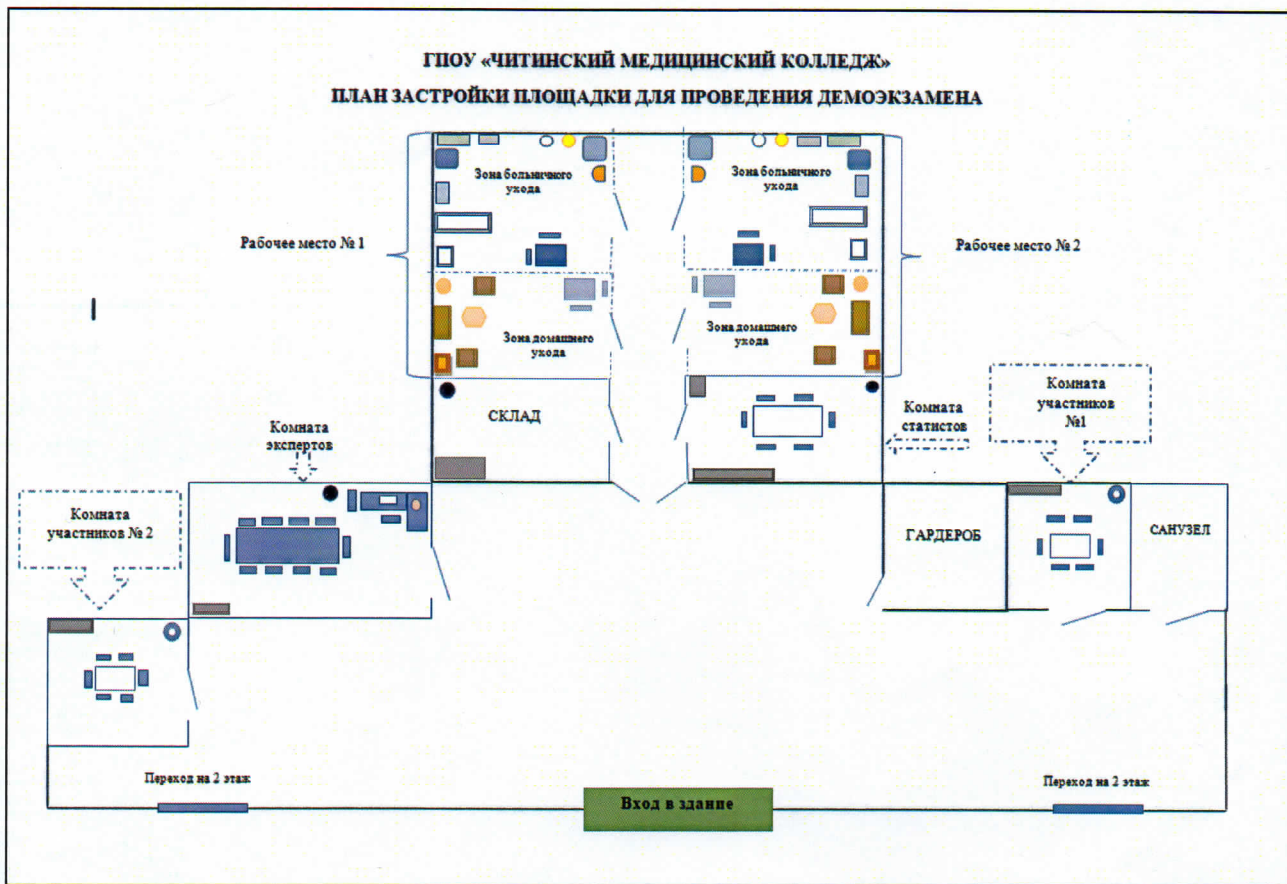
ГПОУ «ЧИТИНСКИЙ МЕДИЦИНСКИЙ КОЛЛЕДЖ»

ПЛАН ЗАСТРОЙКИ ПЛОЩАДКИ ДЛЯ ПРОВЕДЕНИЯ ДЕМОЭКЗАМЕНА

Рабочее место № 1

Зона больничного ухода

Зона домашнего ухода

Зона больничного ухода

Зона домашнего ухода

Рабочее место № 2

СКЛАД

Комната статистов

Комната участников №1

Комната экспертов

Комната участников № 2

ГАРДЕРОБ

САНУЗЕЛ

Переход на 2 этаж

Вход в здание

Переход на 2 этаж